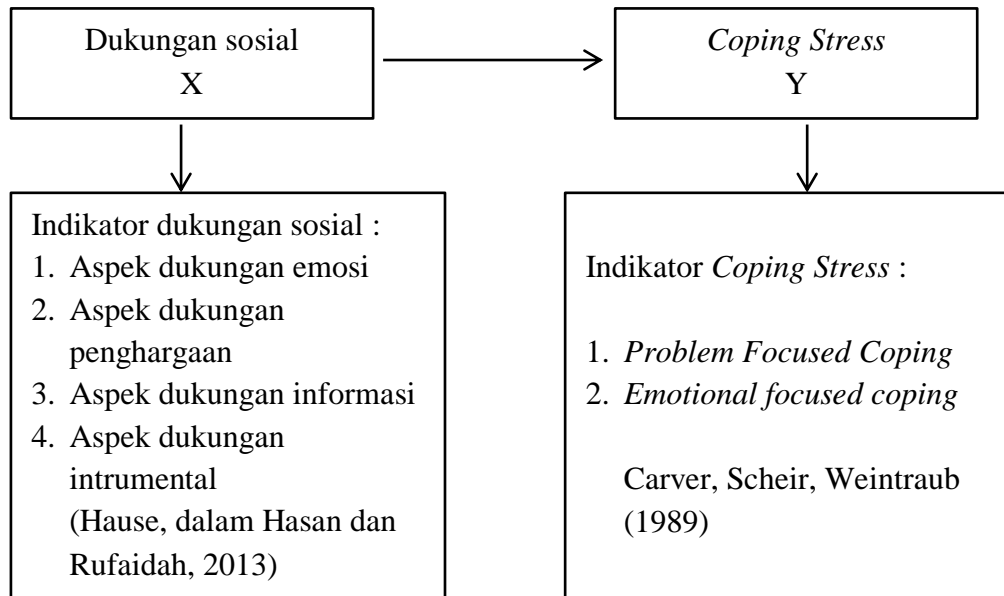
Dukungan sosial
X

Coping Stress
Y

Indikator dukungan sosial :
1. Aspek dukungan emosi
2. Aspek dukungan penghargaan
3. Aspek dukungan informasi
4. Aspek dukungan intrumental
(Hause, dalam Hasan dan Rufaidah, 2013)

Indikator Coping Stress :

1. Problem Focused Coping
2. Emotional focused coping

Carver, Scheir, Weintraub (1989)